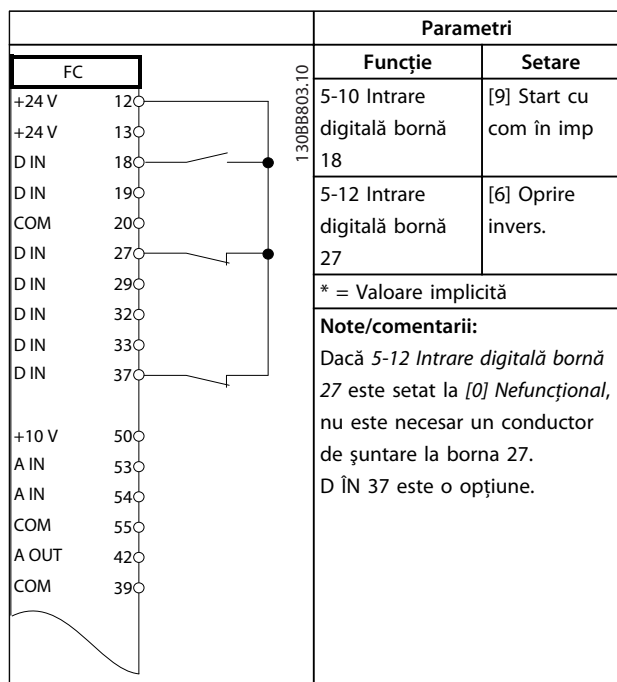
FC

| | |
|---|---|
| +24 V | 12 |
| +24 V | 13 |
| D IN | 18 |
| D IN | 19 |
| COM | 20 |
| D IN | 27 |
| D IN | 29 |
| D IN | 32 |
| D IN | 33 |
| D IN | 37 |
| +10 V | 50 |
| A IN | 53 |
| A IN | 54 |
| COM | 55 |
| A OUT | 42 |
| COM | 39 |

130BB803.10

Parametri

| Funcție | Setare |
|---|---|
| 5-10 Intrare digitală bornă 18 | [9] Start cu com în imp |
| 5-12 Intrare digitală bornă 27 | [6] Oprire invers. |

* = Valoare implicită

**Note/comentarii:**

Dacă *5-12 Intrare digitală bornă 27* este setat la *[0] Nefuncțional*, nu este necesar un conductor de şuntare la borna 27.

D ÎN 37 este o opțiune.